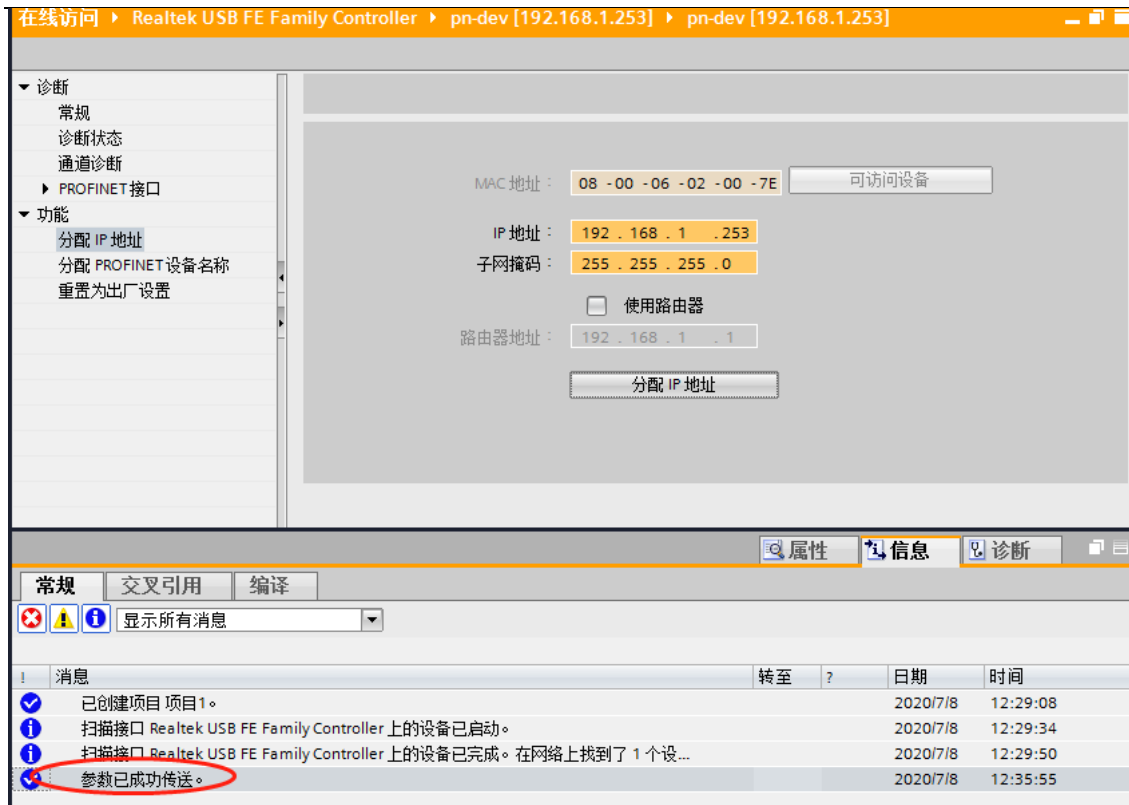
在线访问 ▸ Realtek USB FE Family Controller ▸ pn-dev [192.168.1.253] ▸ pn-dev [192.168.1.253]

▾ 诊断
常规
诊断状态
通道诊断
▸ PROFINET接口
▾ 功能
分配 IP 地址
分配 PROFINET设备名称
重置为出厂设置

MAC 地址： 08 -00 -06 -02 -00 -7E 可访问设备
IP 地址： 192 . 168 . 1 . 253
子网掩码： 255 . 255 . 255 . 0
使用路由器
路由器地址： 192 . 168 . 1 . 1
分配 IP 地址

属性 信息 诊断

常规 交叉引用 编译

显示所有消息

| ! | 消息 | 转至 | ? | 日期 | 时间 |
|---|---|---|---|---|---|
| | 已创建项目 项目1。 | | | 2020/7/8 | 12:29:08 |
| | 扫描接口 Realtek USB FE Family Controller 上的设备已启动。 | | | 2020/7/8 | 12:29:34 |
| | 扫描接口 Realtek USB FE Family Controller 上的设备已完成。在网络上找到了 1 个设... | | | 2020/7/8 | 12:29:50 |
| | 参数已成功传送。 | | | 2020/7/8 | 12:35:55 |